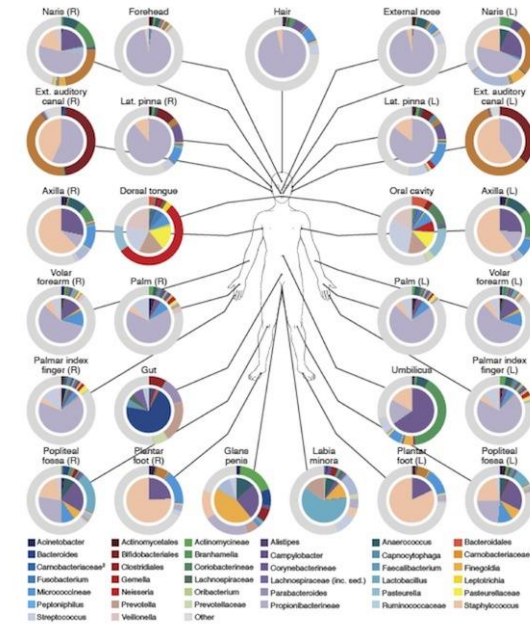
Naris (R)
Forehead
Hair
External nose
Naris (L)

Ext. auditory canal (R)
Lat. pinna (R)
Lat. pinna (L)
Ext. auditory canal (L)

Axilla (R)
Dorsal tongue
Oral cavity
Axilla (L)

Volar forearm (R)
Palm (R)
Palm (L)
Volar forearm (L)

Palmar index finger (R)
Gut
Umbilicus
Palmar index finger (L)

Popliteal fosea (R)
Plantar foot (R)
Glans penis
Labia minora
Plantar foot (L)
Popliteal fosea (L)

Acinetobacter
Bacteroidea
Carnobacteriaceae
Fusobacterium
Micrococcineae
Peptoniphilus
Streptococcus
Actinomycetales
Bifidobacteriales
Clostridiales
Gemella
Neisseria
Prevotella
Veillonella
Actinomycineae
Branhamella
Coriobacterineae
Lachnospiraceae
Oribacterium
Prevotellaceae
Other
Alistipes
Campylobacter
Corynebacterineae
Lachnospiraceae (inc. sed.)
Parabacteroides
Propionibacterineae
Anaerococcus
Capnocytophaga
Faecalibacterium
Lactobacillus
Pasteurella
Ruminococcaceae
Bacteroidales
Carnobacteriaceae
Finegoldia
Leptotrichia
Pasteurellaceae
Staphylococcus